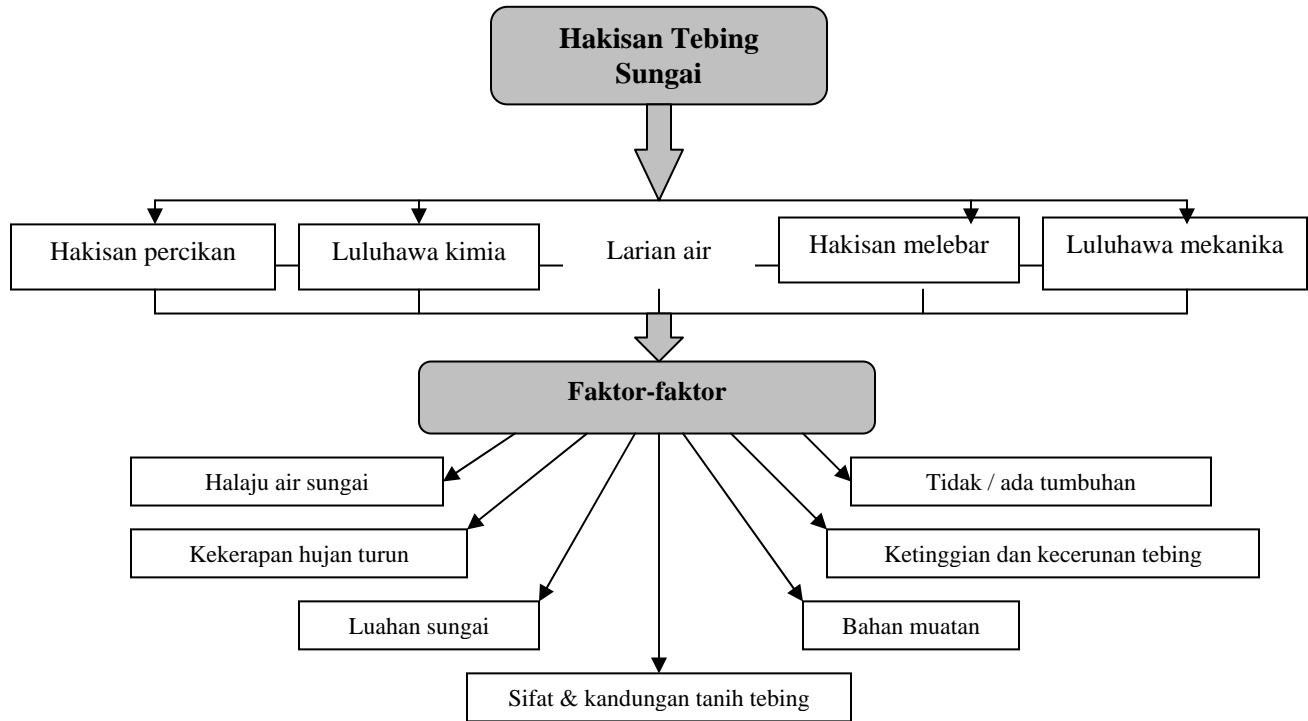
Hakisan Tebing Sungai

Hakisan percikan

Luluhawa kimia

Larian air

Hakisan melebar

Luluhawa mekanika

Faktor-faktor

Halaju air sungai

Tidak / ada tumbuhan

Kekerapan hujan turun

Ketinggian dan kecerunan tebing

Luahan sungai

Bahan muatan

Sifat & kandungan tanih tebing